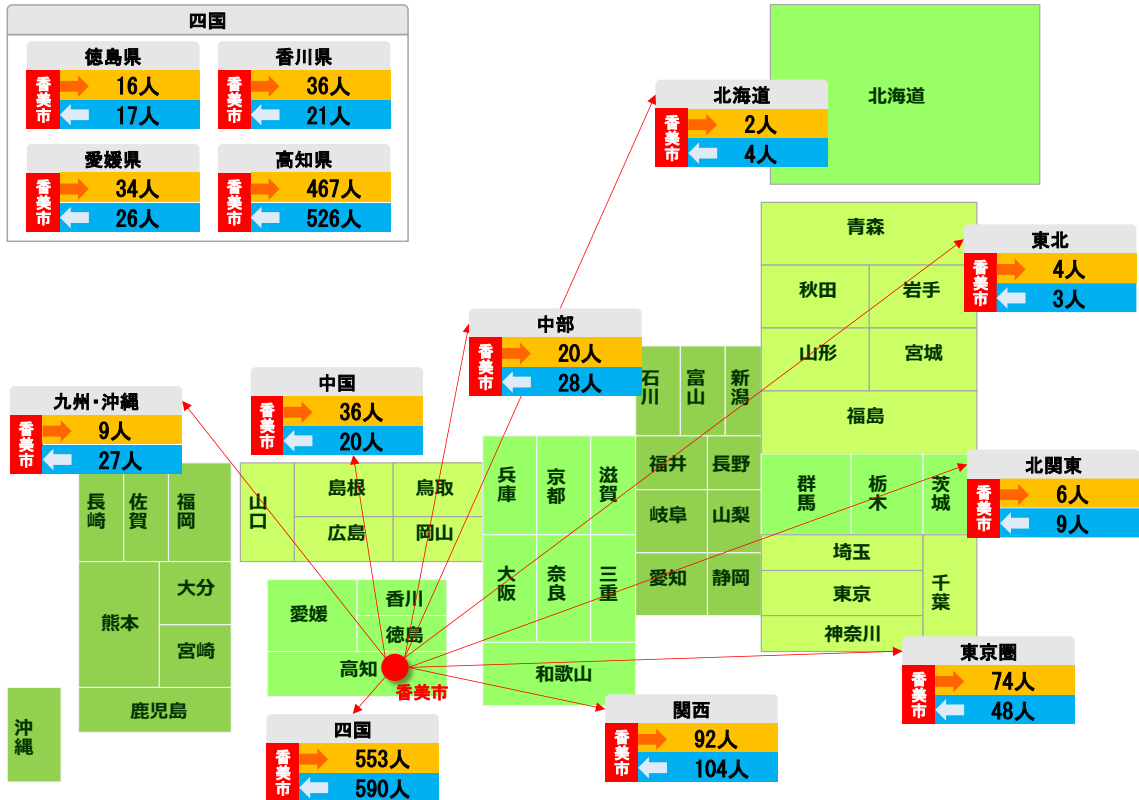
四国

徳島県
香美市
16人
17人

香川県
香美市
36人
21人

愛媛県
香美市
34人
26人

高知県
香美市
467人
526人

北海道
香美市
2人
4人

北海道

青森

東北
香美市
4人
3人

秋田
岩手

中部
香美市
20人
28人

山形
宮城

石川
富山
新潟

福島

九州・沖縄
香美市
9人
27人

中国
香美市
36人
20人

北関東
香美市
6人
9人

福井
長野
群馬
栃木
茨城

兵庫
京都
滋賀

長崎
佐賀
福岡

山口
島根
鳥取

岐阜
山梨

広島
岡山

大分

埼玉

熊本

大阪
奈良
三重
愛知
静岡

千葉

東京

愛媛
香川
徳島

宮崎

神奈川

東京圏
香美市
74人
48人

高知
香美市

和歌山

鹿児島

沖縄

四国
香美市
553人
590人

関西
香美市
92人
104人